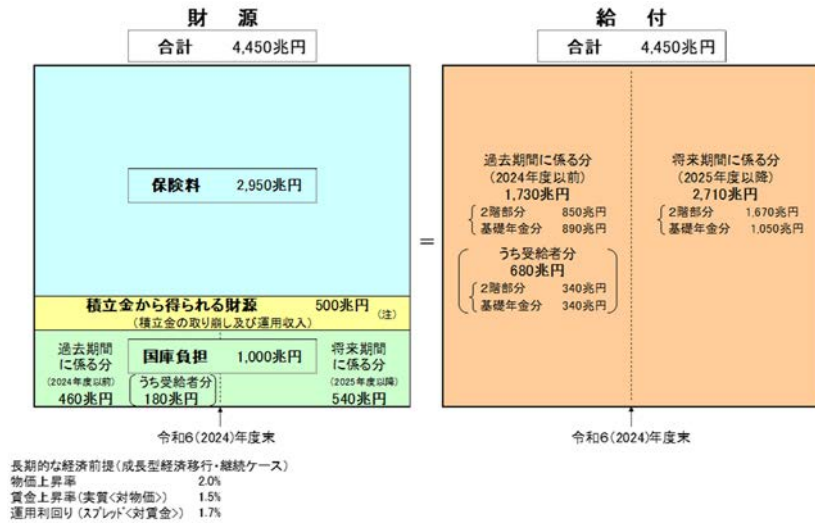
財　源

合計　4,450兆円

保険料　2,950兆円

積立金から得られる財源　500兆円 (注)
(積立金の取り崩し及び運用収入)

過去期間に係る分
(2024年度以前)
460兆円

国庫負担　1,000兆円

うち受給者分
180兆円

将来期間に係る分
(2025年度以降)
540兆円

令和6(2024)年度末

=

給　付

合計　4,450兆円

過去期間に係る分
(2024年度以前)
1,730兆円
2階部分　850兆円
基礎年金分　890兆円

うち受給者分
680兆円
2階部分　340兆円
基礎年金分　340兆円

将来期間に係る分
(2025年度以降)
2,710兆円
2階部分　1,670兆円
基礎年金分　1,050兆円

令和6(2024)年度末

長期的な経済前提(成長型経済移行・継続ケース)
物価上昇率　2.0%
賃金上昇率(実質<対物価>)　1.5%
運用利回り(スプレッド<対賃金>)　1.7%